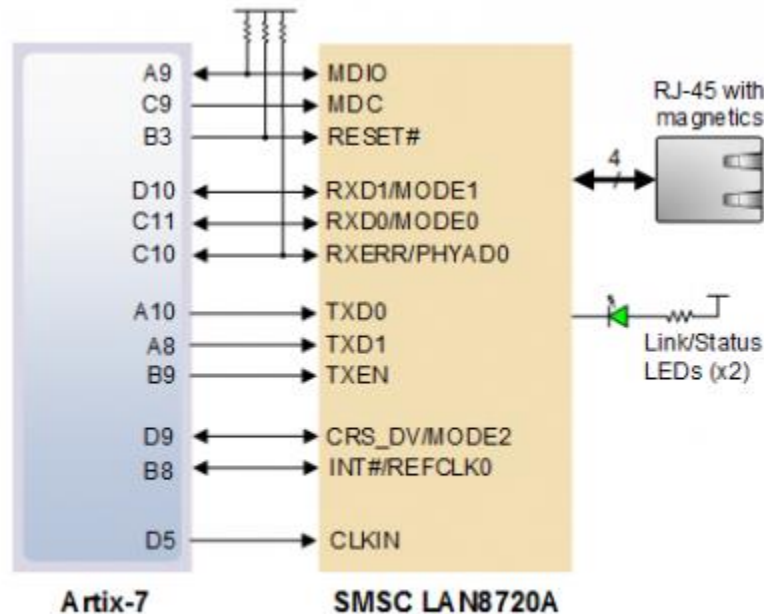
A9
C9
B3
D10
C11
C10
A10
A8
B9
D9
B8
D5

MDIO
MDC
RESET#
RXD1/MODE1
RXD0/MODE0
RXERR/PHYAD0
TXD0
TXD1
TXEN
CRS_DV/MODE2
INT#/REFCLK0
CLKIN

4

RJ-45 with magnetics

Link/Status LEDs (x2)

Artix-7

SMSC LAN8720A